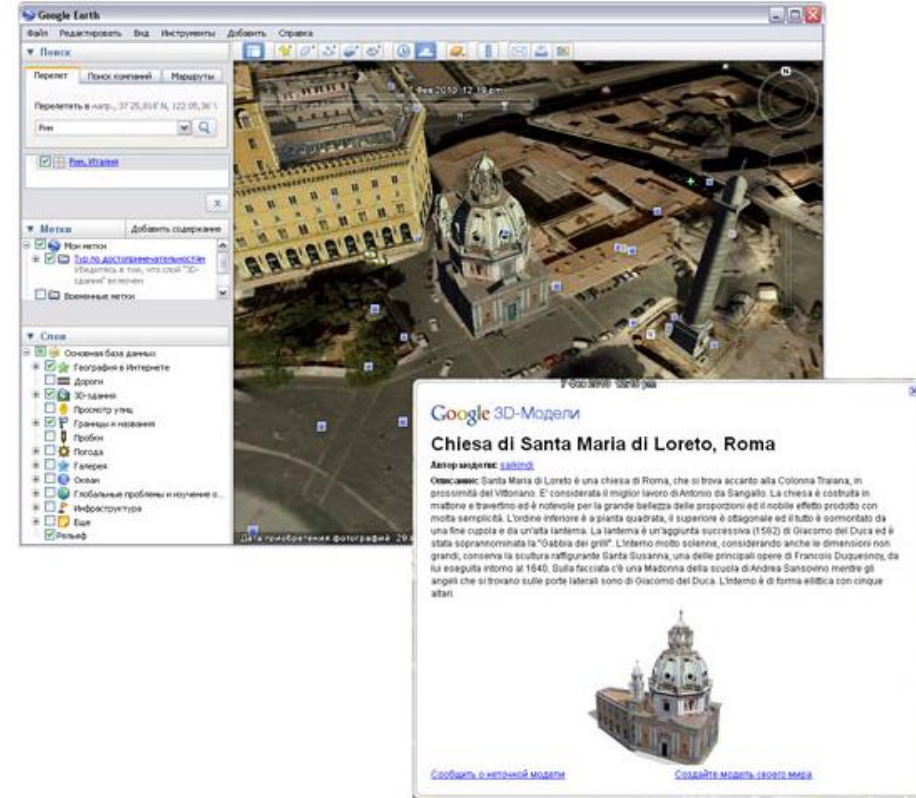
Google Earth

Файл Редактировать Вид Инструменты Добавить Справка

▼ Поиск

Перелет Поиск компаний Маршруты

Перелететь в напр., 37 25.819 N, 122 05.36 W

Рим

Рим, Италия

▼ Метки Добавить содержание

Мои метки

Тур по достопримечательностям

Убедитесь в том, что слой "3D-здания" включен

Временные метки

▼ Слои

Основная база данных

География в Интернете

Дороги

3D-здания

Просмотр улиц

Границы и названия

Пробки

Погода

Галерея

Океан

Глобальные проблемы и изучение о...

Инфраструктура

Еще

Рельеф

Дата приобретения фотографий 29 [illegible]

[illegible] фев 2010 12:19 pm

Google 3D-Модели

Chiesa di Santa Maria di Loreto, Roma

Автор модели: saikindi

Описание: Santa Maria di Loreto è una chiesa di Roma, che si trova accanto alla Colonna Traiana, in prossimità del Vittoriano. E' considerata il miglior lavoro di Antonio da Sangallo. La chiesa è costruita in mattone e travertino ed è notevole per la grande bellezza delle proporzioni ed il nobile effetto prodotto con molta semplicità. L'ordine inferiore è a pianta quadrata, il superiore è ottagonale ed il tutto è sormontato da una fine cupola e da un'alta lanterna. La lanterna è un'aggiunta successiva (1582) di Giacomo del Duca ed è stata soprannominata la "Gabbia dei grilli". L'interno molto solenne, considerando anche le dimensioni non grandi, conserva la scultura raffigurante Santa Susanna, una delle principali opere di Francois Duquesnoy, da lui eseguita intorno al 1640. Sulla facciata c'è una Madonna della scuola di Andrea Sansovino mentre gli angeli che si trovano sulle porte laterali sono di Giacomo del Duca. L'interno è di forma ellittica con cinque altari.

Сообщить о неточной модели

Создайте модель своего мира